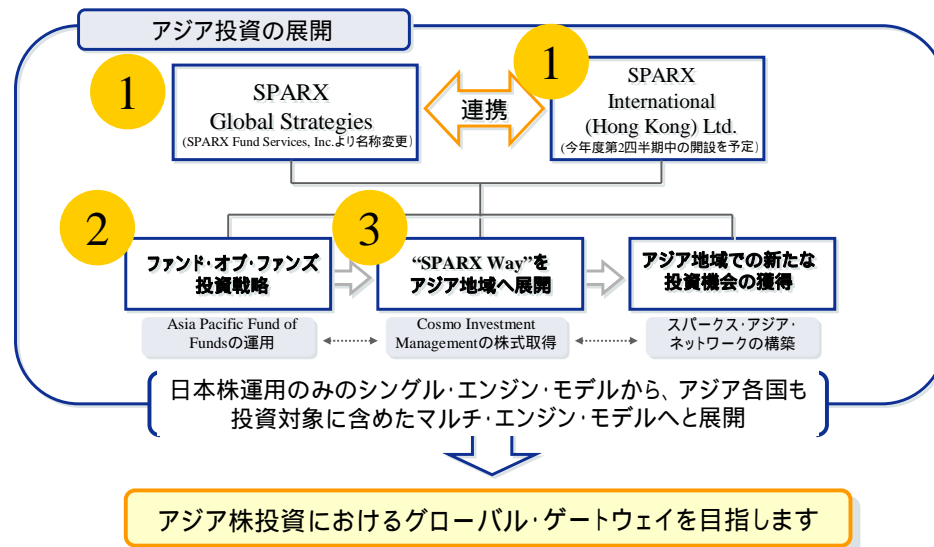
アジア投資の展開

1

SPARX Global Strategies
(SPARX Fund Services, Inc.より名称変更)

連携

1

SPARX International (Hong Kong) Ltd.
(今年度第2四半期中の開設を予定)

2

ファンド・オブ・ファンズ投資戦略

3

"SPARX Way"をアジア地域へ展開

アジア地域での新たな投資機会の獲得

Asia Pacific Fund of Fundsの運用

Cosmo Investment Managementの株式取得

スパークス・アジア・ネットワークの構築

日本株運用のみのシングル・エンジン・モデルから、アジア各国も投資対象に含めたマルチ・エンジン・モデルへと展開

アジア株投資におけるグローバル・ゲートウェイを目指します